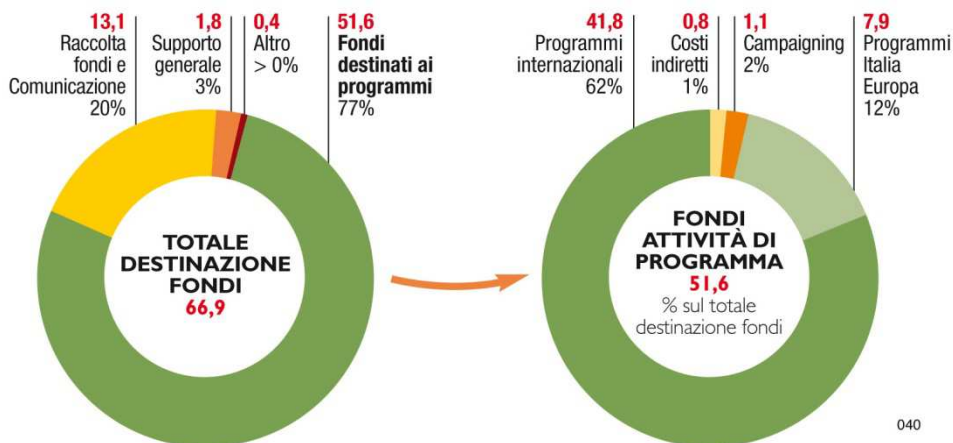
13,1
Raccolta fondi e Comunicazione
20%

1,8
Supporto generale
3%

0,4
Altro
> 0%

51,6
Fondi destinati ai programmi
77%

TOTALE DESTINAZIONE FONDI
66,9

41,8
Programmi internazionali
62%

0,8
Costi indiretti
1%

1,1
Campaigning
2%

7,9
Programmi Italia Europa
12%

FONDI ATTIVITÀ DI PROGRAMMA
51,6
% sul totale destinazione fondi

040